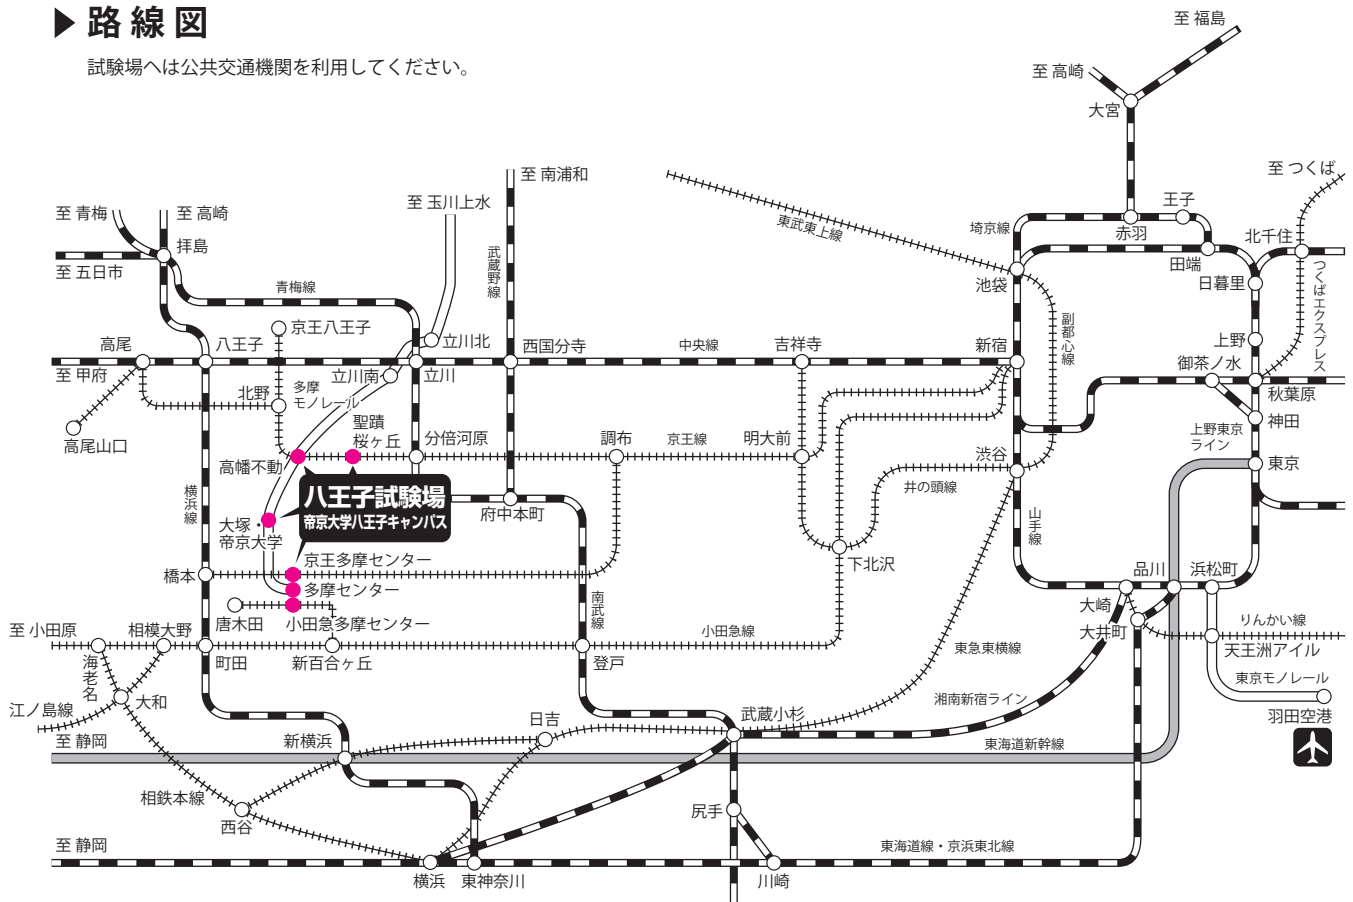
▶ 路線図

試験場へは公共交通機関を利用してください。

至 福島
至 高崎
大宮
至 つくば
至 南浦和
至 青梅
至 高崎
至 玉川上水
東武東上線
埼京線
王子
赤羽
北千住
拝島
田端
至 五日市
武蔵野線
つくばエクスプレス
日暮里
青梅線
池袋
副都心線
京王八王子
上野
高尾
八王子
立川北
西国分寺
中央線
吉祥寺
新宿
至 甲府
立川南
立川
御茶ノ水
秋葉原
北野
多摩モノレール
神田
高尾山口
聖蹟桜ヶ丘
分倍河原
調布
京王線
明大前
上野東京ライン
渋谷
高幡不動
東京
八王子試験場
帝京大学八王子キャンパス
井の頭線
横浜線
府中本町
大塚・帝京大学
山手線
京王多摩センター
下北沢
品川
浜松町
橋本
多摩センター
南武線
唐木田
小田急多摩センター
大崎
至 小田原
相模大野
小田急線
りんかい線
大井町
海老名
町田
新百合ヶ丘
登戸
東急東横線
天王洲アイル
大和
東京モノレール
江ノ島線
湘南新宿ライン
羽田空港
日吉
武蔵小杉
至 静岡
新横浜
東海道新幹線
相鉄本線
尻手
西谷
至 静岡
東海道線・京浜東北線
横浜
東神奈川
川崎